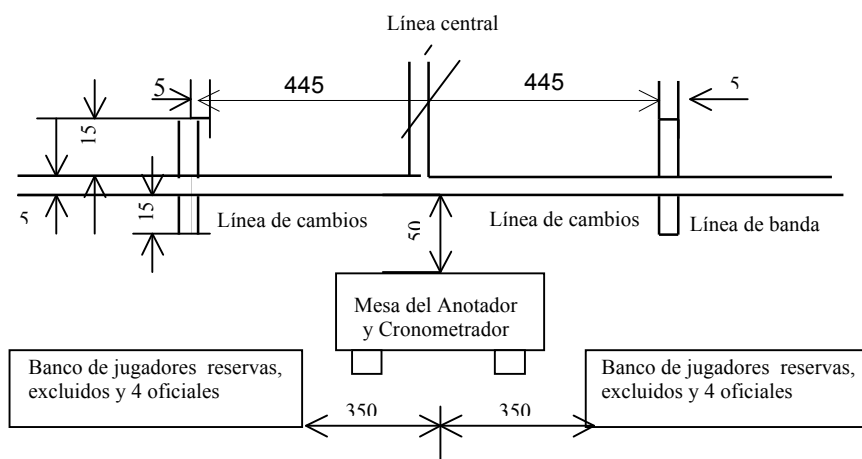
Línea central

5

445

445

5

15

5

15

Línea de cambios

50

Línea de cambios

Línea de banda

Mesa del Anotador y Cronometrador

Banco de jugadores reservas, excluidos y 4 oficiales

350

350

Banco de jugadores reservas, excluidos y 4 oficiales